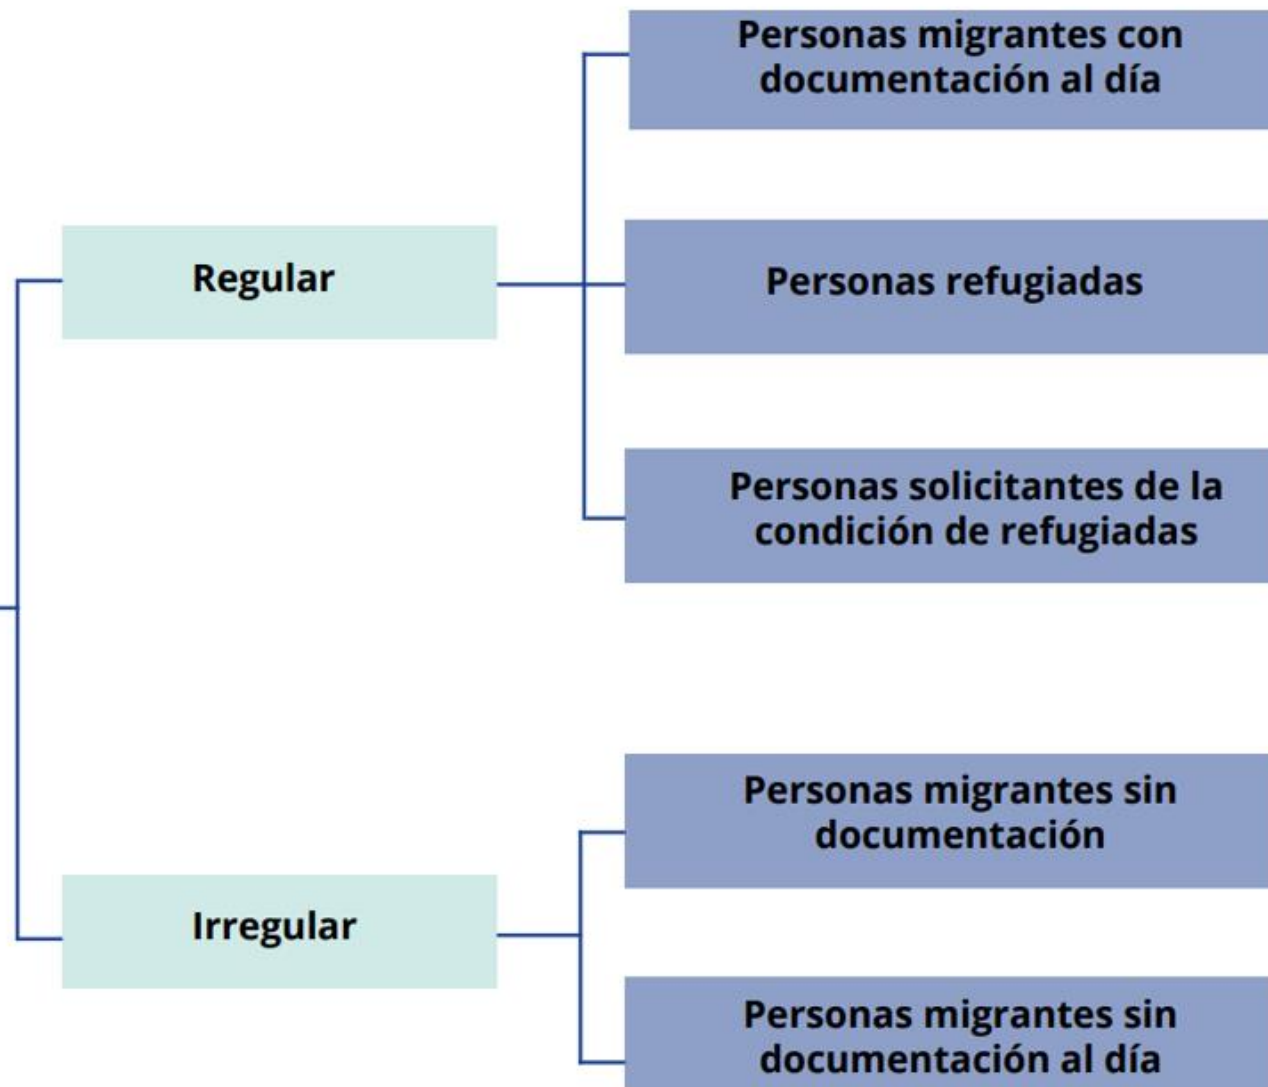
Regular

Personas migrantes con documentación al día

Personas refugiadas

Personas solicitantes de la condición de refugiadas

Irregular

Personas migrantes sin documentación

Personas migrantes sin documentación al día